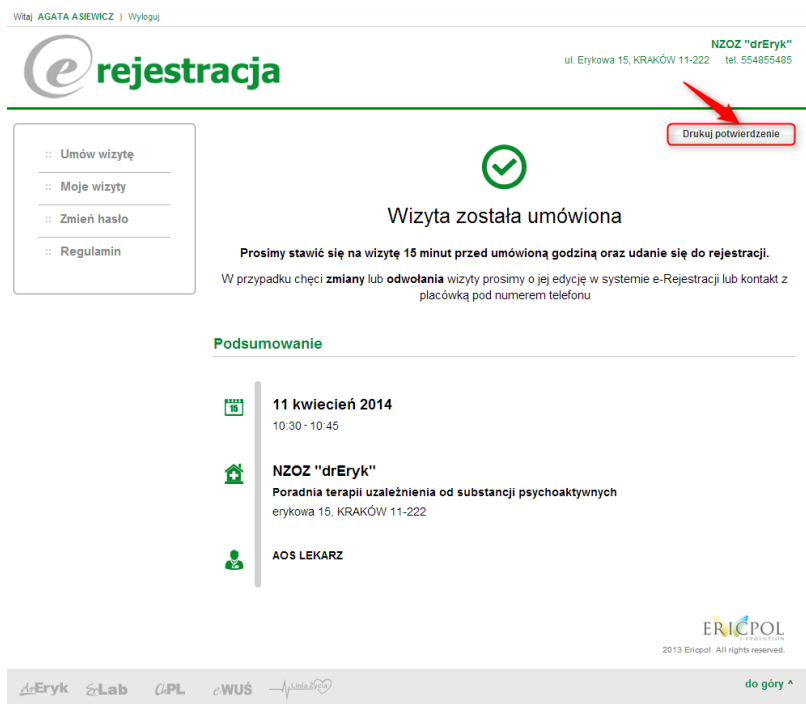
Witaj AGATA ASIEWICZ | Wyloguj

e rejestracja

NZOZ "drEryk"
ul. Erykowa 15, KRAKÓW 11-222 tel. 554855485

:: Umów wizytę
:: Moje wizyty
:: Zmień hasło
:: Regulamin

Drukuj potwierdzenie

Wizyta została umówiona

**Prosimy stawić się na wizytę 15 minut przed umówioną godziną oraz udanie się do rejestracji.**

W przypadku chęci **zmiany** lub **odwołania** wizyty prosimy o jej edycję w systemie e-Rejestracji lub kontakt z placówką pod numerem telefonu

Podsumowanie

15

11 kwiecień 2014
10:30 - 10:45

NZOZ "drEryk"
Poradnia terapii uzależnienia od substancji psychoaktywnych
erykowa 15, KRAKÓW 11-222

AOS LEKARZ

ERICPOL
EVOLUTION
2013 Ericpol. All rights reserved.

drEryk eLab CliPL eWUŚ Linia Życia

do góry ^